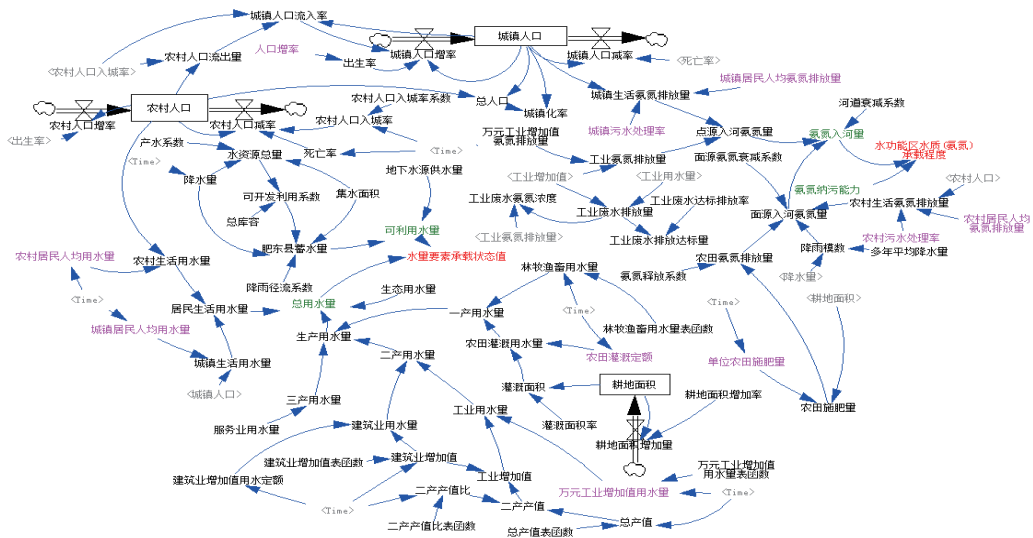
城镇人口流入率
城镇人口
农村人口流出量
人口增率
城镇人口增率
城镇人口减率
<农村人口入城率>
出生率
<死亡率>
城镇居民人均氨氮排放量
农村人口
农村人口入城率系数
总人口
城镇生活氨氮排放量
河道衰减系数
农村人口增率
农村人口减率
农村人口入城率
城镇化率
<出生率>
<Time>
万元工业增加值氨氮排放量
城镇污水处理率
点源入河氨氮量
氨氮入河量
产水系数
水资源总量
死亡率
水功能区水质(氨氮)承载程度
<Time>
降水量
地下水源供水量
工业氨氮排放量
面源氨氮衰减系数
可开发利用系数
集水面积
<工业增加值>
工业用水量
氨氮纳污能力
<农村人口>
总库容
工业废水氨氮浓度
工业废水排放量
工业废水达标排放率
面源入河氨氮量
农村生活氨氮排放量
农村居民人均氨氮排放量
可利用水量
<工业氨氮排放量>
工业废水排放达标量
农村污水处理率
肥东县蓄水量
降雨模数
多年平均降水量
农村居民人均用水量
农村生活用水量
水量要素承载状态值
林牧渔畜用水量
<降水量>
降雨径流系数
农田氨氮排放量
氨氮释放系数
生态用水量
<Time>
<Time>
总用水量
<耕地面积>
居民生活用水量
一产用水量
林牧渔畜用水量表函数
<Time>
城镇居民人均用水量
生产用水量
农田灌溉用水量
农田灌溉定额
单位农田施肥量
二产用水量
城镇生活用水量
耕地面积
灌溉面积
<城镇人口>
三产用水量
耕地面积增加率
农田施肥量
工业用水量
服务业用水量
灌溉面积率
建筑业用水量
耕地面积增加量
建筑业增加值表函数
建筑业增加值
万元工业增加值用水量表函数
建筑业增加值用水定额
工业增加值
二产产值比
万元工业增加值用水量
<Time>
<Time>
二产产值
总产值
二产产值比表函数
总产值表函数